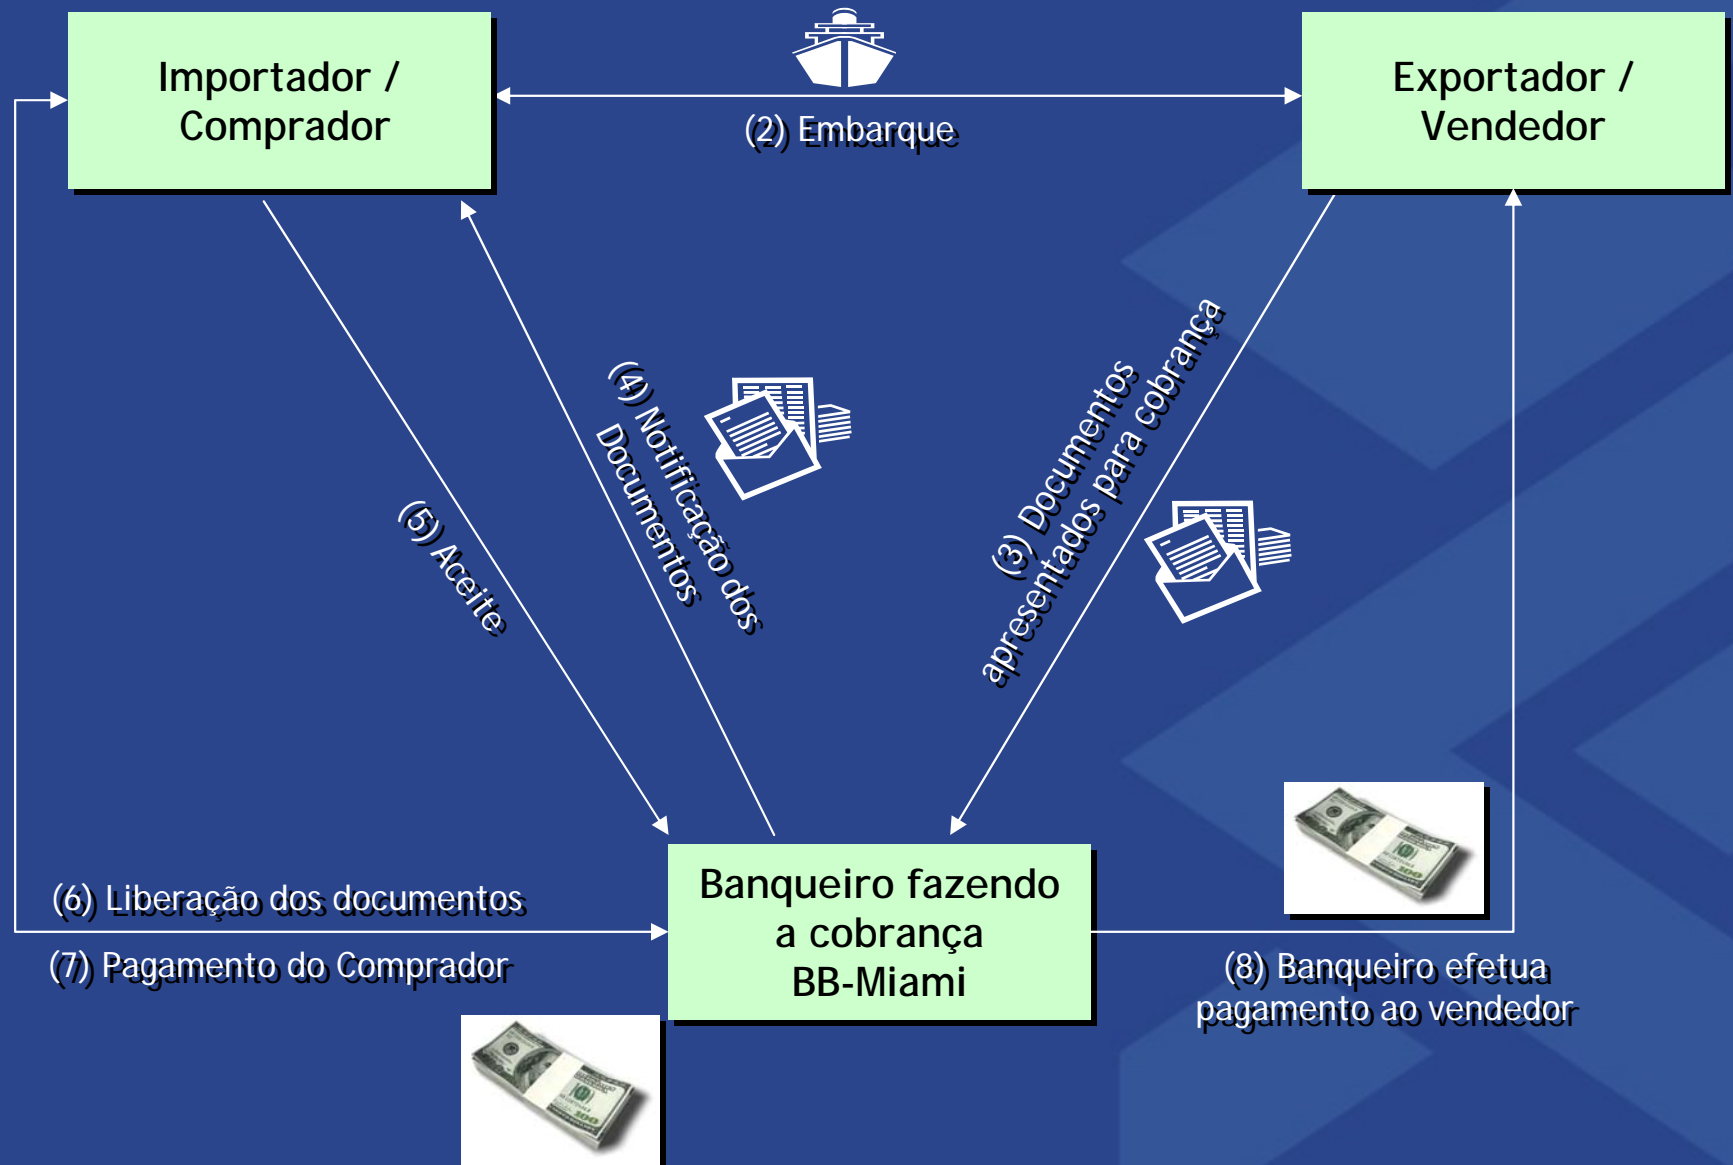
Importador / Comprador

(2) Embarque

Exportador / Vendedor

(5) Aceite

(4) Notificação dos Documentos

(3) Documentos apresentados para cobrança

(6) Liberação dos documentos

(7) Pagamento do Comprador

Banqueiro fazendo a cobrança BB-Miami

(8) Banqueiro efetua pagamento ao vendedor